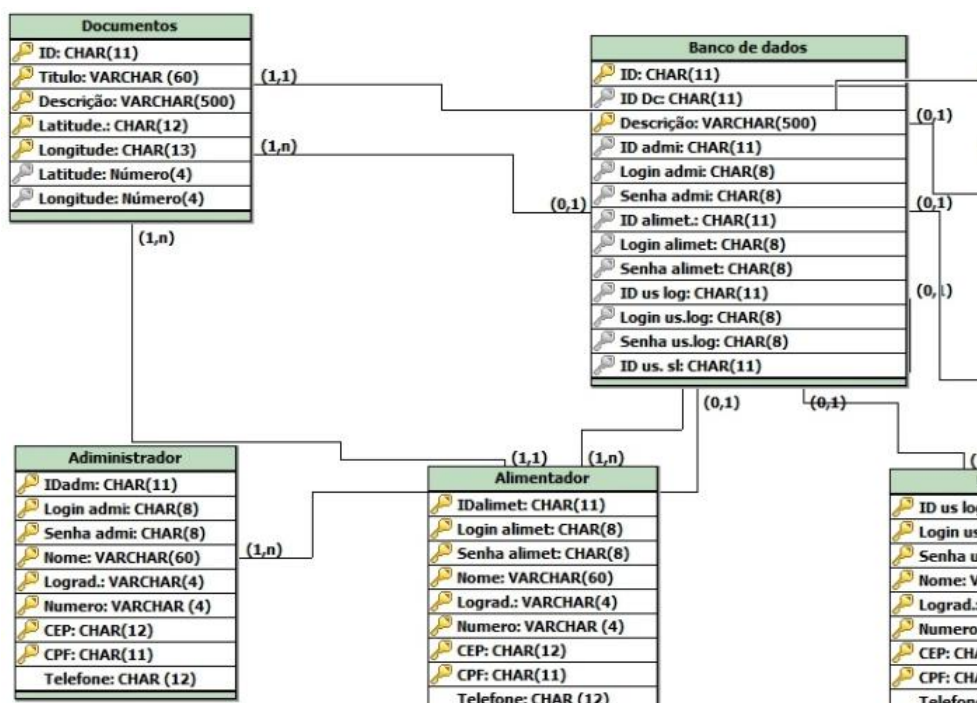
Documentos
ID: CHAR(11)
Titulo: VARCHAR (60)
Descrição: VARCHAR(500)
Latitude.: CHAR(12)
Longitude: CHAR(13)
Latitude: Número(4)
Longitude: Número(4)

(1,1)
(1,n)
(1,n)

Banco de dados
ID: CHAR(11)
ID Dc: CHAR(11)
Descrição: VARCHAR(500)
ID admi: CHAR(11)
Login admi: CHAR(8)
Senha admi: CHAR(8)
ID alimet.: CHAR(11)
Login alimet: CHAR(8)
Senha alimet: CHAR(8)
ID us log: CHAR(11)
Login us.log: CHAR(8)
Senha us.log: CHAR(8)
ID us. sl: CHAR(11)

(0,1)
(0,1)
(0,1)
(0,1)
(0,1)
(0,1)

Adiministrador
IDadm: CHAR(11)
Login admi: CHAR(8)
Senha admi: CHAR(8)
Nome: VARCHAR(60)
Lograd.: VARCHAR(4)
Numero: VARCHAR (4)
CEP: CHAR(12)
CPF: CHAR(11)
Telefone: CHAR (12)

(1,n)
(1,1)
(1,n)

Alimentador
IDalimet: CHAR(11)
Login alimet: CHAR(8)
Senha alimet: CHAR(8)
Nome: VARCHAR(60)
Lograd.: VARCHAR(4)
Numero: VARCHAR (4)
CEP: CHAR(12)
CPF: CHAR(11)
Telefone: CHAR (12)

ID us lo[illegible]
Login us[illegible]
Senha u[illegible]
Nome: V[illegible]
Lograd.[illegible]
Numero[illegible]
CEP: CH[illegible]
CPF: CH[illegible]
Telefon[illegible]